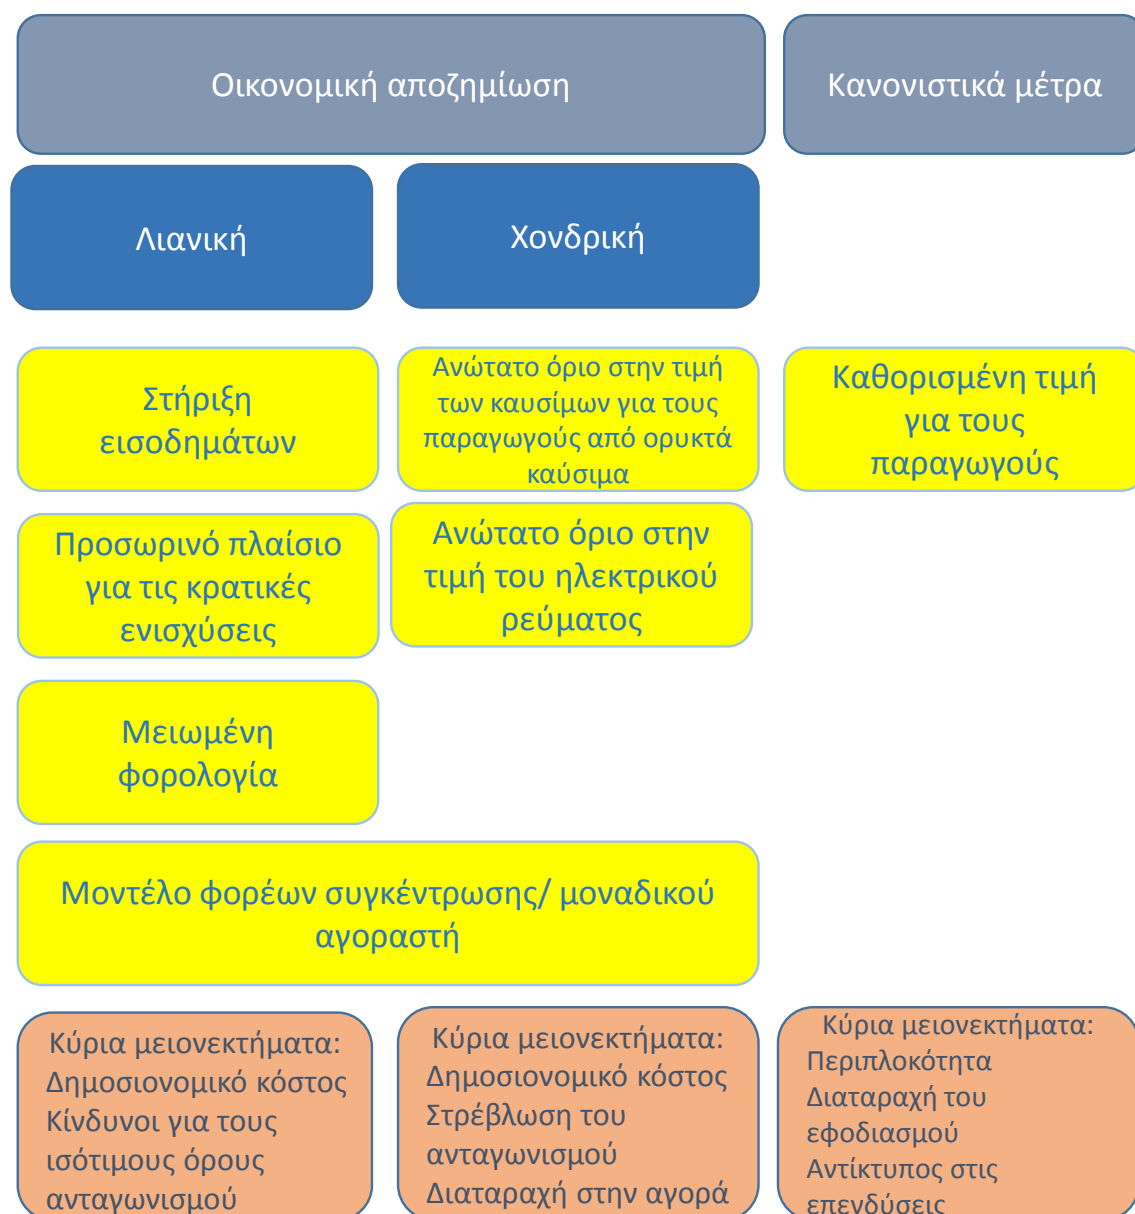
Οικονομική αποζημίωση

Κανονιστικά μέτρα

Λιανική

Χονδρική

Στήριξη εισοδημάτων

Ανώτατο όριο στην τιμή των καυσίμων για τους παραγωγούς από ορυκτά καύσιμα

Καθορισμένη τιμή για τους παραγωγούς

Προσωρινό πλαίσιο για τις κρατικές ενισχύσεις

Ανώτατο όριο στην τιμή του ηλεκτρικού ρεύματος

Μειωμένη φορολογία

Μοντέλο φορέων συγκέντρωσης/ μοναδικού αγοραστή

Κύρια μειονεκτήματα:
Δημοσιονομικό κόστος
Κίνδυνοι για τους ισότιμους όρους ανταγωνισμού

Κύρια μειονεκτήματα:
Δημοσιονομικό κόστος
Στρέβλωση του ανταγωνισμού
Διαταραχή στην αγορά

Κύρια μειονεκτήματα:
Περιπλοκότητα
Διαταραχή του εφοδιασμού
Αντίκτυπος στις επενδύσεις